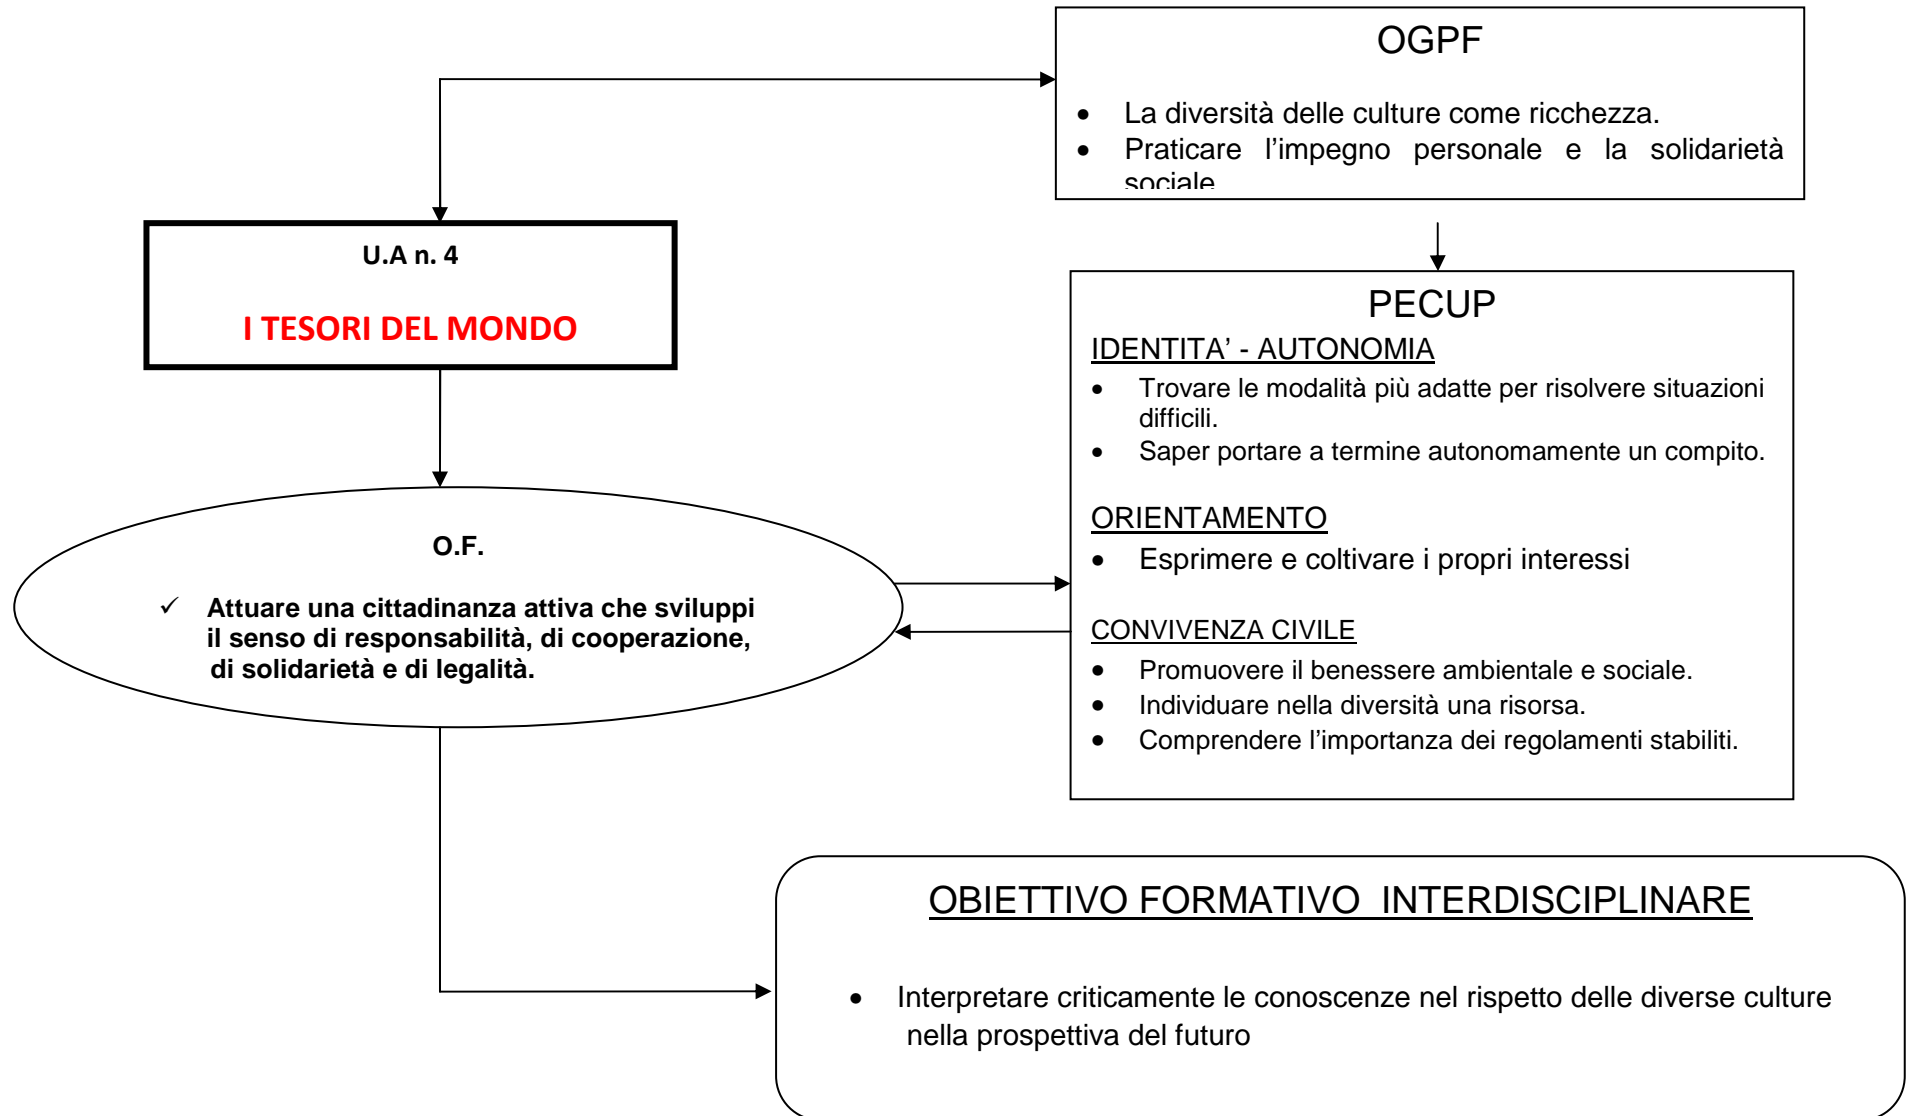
OGPF

- La diversità delle culture come ricchezza.
- Praticare l'impegno personale e la solidarietà sociale

U.A n. 4

I TESORI DEL MONDO

PECUP

IDENTITA' - AUTONOMIA

- Trovare le modalità più adatte per risolvere situazioni difficili.
- Saper portare a termine autonomamente un compito.

ORIENTAMENTO

- Esprimere e coltivare i propri interessi

CONVIVENZA CIVILE

- Promuovere il benessere ambientale e sociale.
- Individuare nella diversità una risorsa.
- Comprendere l'importanza dei regolamenti stabiliti.

O.F.

✓ Attuare una cittadinanza attiva che sviluppi il senso di responsabilità, di cooperazione, di solidarietà e di legalità.

OBIETTIVO FORMATIVO INTERDISCIPLINARE

- Interpretare criticamente le conoscenze nel rispetto delle diverse culture nella prospettiva del futuro